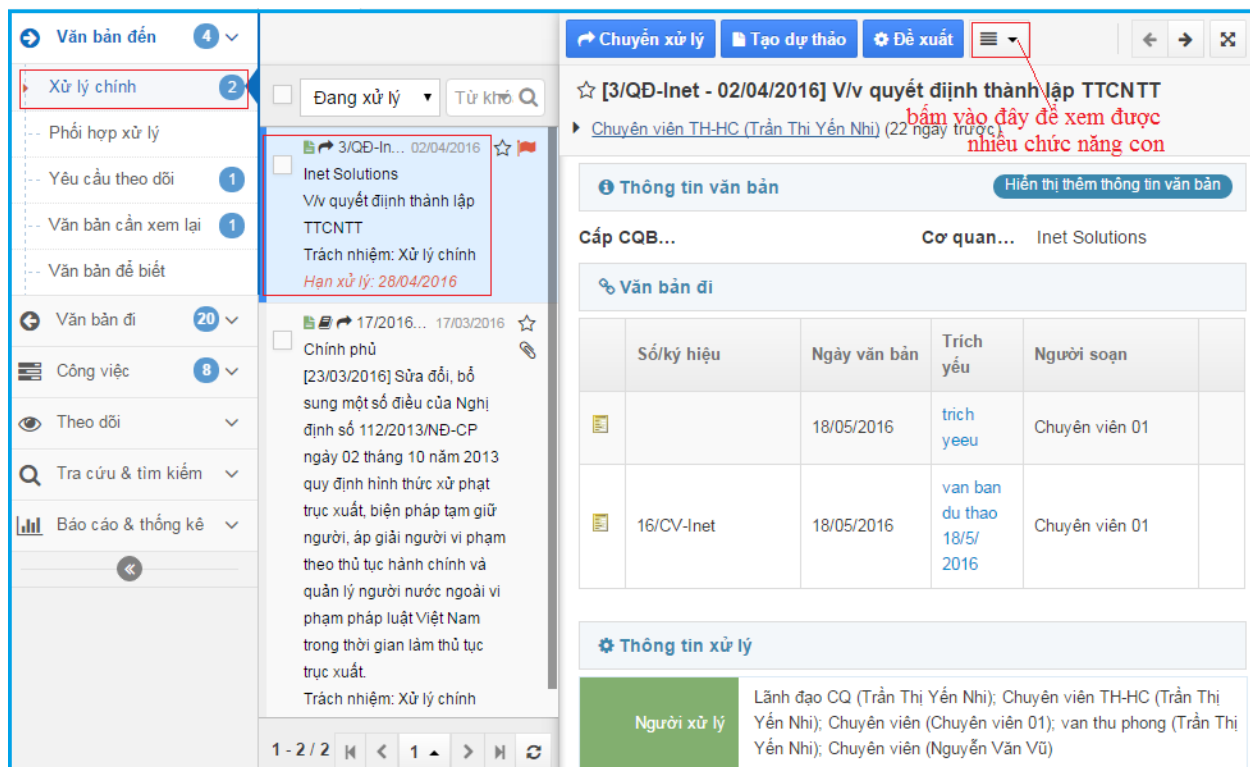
Văn bản đến 4

Xử lý chính 2

Phối hợp xử lý

Yêu cầu theo dõi 1

Văn bản cần xem lại 1

Văn bản để biết

Văn bản đi 20

Công việc 8

Theo dõi

Tra cứu & tìm kiếm

Báo cáo & thống kê

Đang xử lý

Từ khó

3/QĐ-In... 02/04/2016
Inet Solutions
V/v quyết định thành lập TTCNTT
Trách nhiệm: Xử lý chính
Hạn xử lý: 28/04/2016

17/2016... 17/03/2016
Chính phủ
[23/03/2016] Sửa đổi, bổ sung một số điều của Nghị định số 112/2013/NĐ-CP ngày 02 tháng 10 năm 2013 quy định hình thức xử phạt trục xuất, biện pháp tạm giữ người, áp giải người vi phạm theo thủ tục hành chính và quản lý người nước ngoài vi phạm pháp luật Việt Nam trong thời gian làm thủ tục trục xuất.
Trách nhiệm: Xử lý chính

1 - 2 / 2 1

Chuyển xử lý Tạo dự thảo Đề xuất

[3/QĐ-Inet - 02/04/2016] V/v quyết định thành lập TTCNTT

Chuyên viên TH-HC (Trần Thị Yến Nhi) (22 ngày trước)

bấm vào đây để xem được nhiều chức năng con

Thông tin văn bản

Hiển thị thêm thông tin văn bản

Cấp CQB... Cơ quan... Inet Solutions

Văn bản đi

| | Số/ký hiệu | Ngày văn bản | Trích yếu | Người soạn |
|---|---|---|---|---|
| | | 18/05/2016 | trich yeeu | Chuyên viên 01 |
| | 16/CV-Inet | 18/05/2016 | van ban du thao 18/5/2016 | Chuyên viên 01 |

Thông tin xử lý

| Người xử lý | Lãnh đạo CQ (Trần Thị Yến Nhi); Chuyên viên TH-HC (Trần Thị Yến Nhi); Chuyên viên (Chuyên viên 01); van thu phong (Trần Thị Yến Nhi); Chuyên viên (Nguyễn Văn Vũ) |
|---|---|